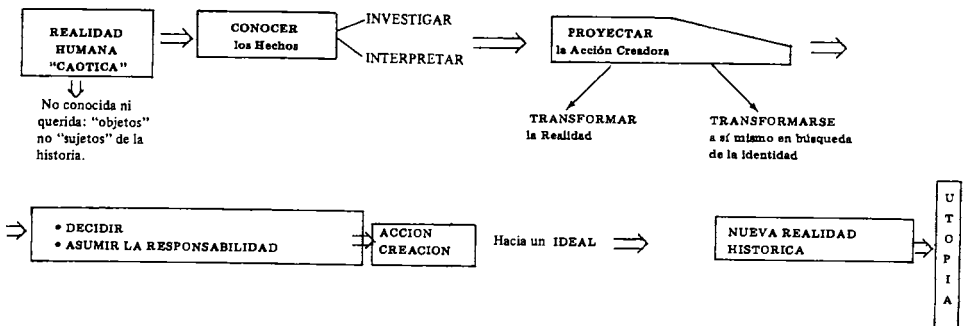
REALIDAD HUMANA "CAOTICA"

No conocida ni querida: "objetos" no "sujetos" de la historia.

CONOCER los Hechos

INVESTIGAR

INTERPRETAR

PROYECTAR la Acción Creadora

TRANSFORMAR la Realidad

TRANSFORMARSE a sí mismo en búsqueda de la identidad

• DECIDIR
• ASUMIR LA RESPONSABILIDAD

ACCION CREACION

Hacia un IDEAL

NUEVA REALIDAD HISTORICA

U
T
O
P
I
A